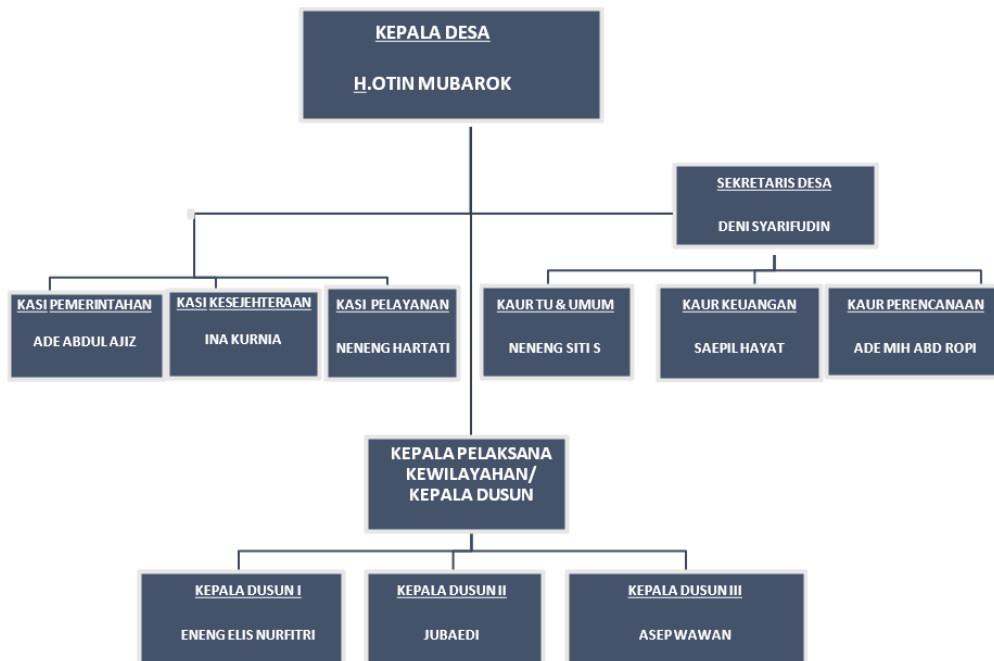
KEPALA DESA

H.OTIN MUBAROK

SEKRETARIS DESA

DENI SYARIFUDIN

KASI PEMERINTAHAN

ADE ABDUL AJIZ

KASI KESEJEHTERAAN

INA KURNIA

KASI PELAYANAN

NENENG HARTATI

KAUR TU & UMUM

NENENG SITI S

KAUR KEUANGAN

SAEPIL HAYAT

KAUR PERENCANAAN

ADE MIH ABD ROPI

KEPALA PELAKSANA KEWILAYAHAN/ KEPALA DUSUN

KEPALA DUSUN I

ENENG ELIS NURFITRI

KEPALA DUSUN II

JUBAEDI

KEPALA DUSUN III

ASEP WAWAN